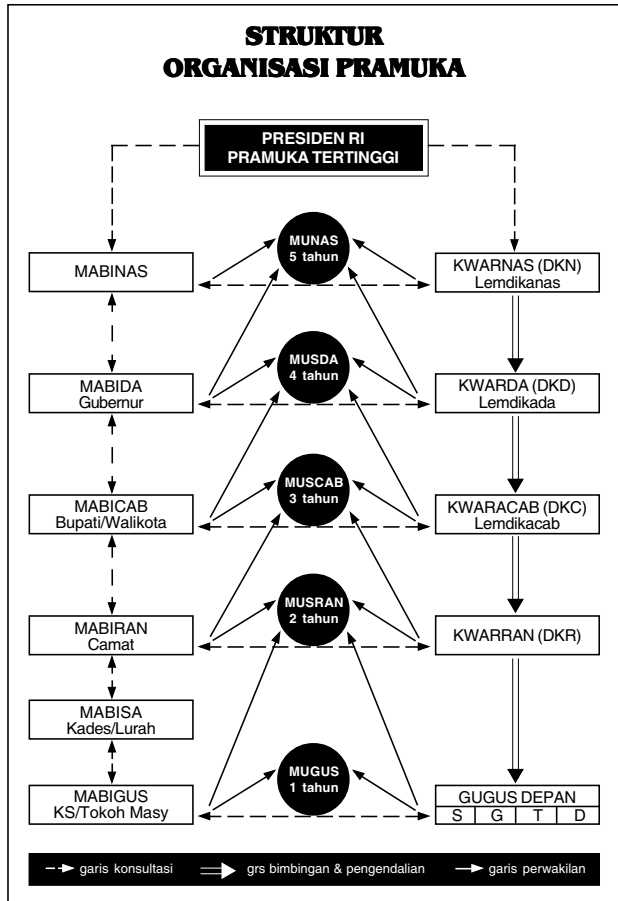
STRUKTUR
ORGANISASI PRAMUKA

PRESIDEN RI
PRAMUKA TERTINGGI

MABINAS

MUNAS
5 tahun

KWARNAS (DKN)
Lemdikanas

MABIDA
Gubernur

MUSDA
4 tahun

KWARDA (DKD)
Lemdikada

MABICAB
Bupati/Walikota

MUSCAB
3 tahun

KWARACAB (DKC)
Lemdikacab

MABIRAN
Camat

MUSRAN
2 tahun

KWARRAN (DKR)

MABISA
Kades/Lurah

MABIGUS
KS/Tokoh Masy

MUGUS
1 tahun

GUGUS DEPAN

| S | G | T | D |
|---|---|---|---|

garis konsultasi
grs bimbingan & pengendalian
garis perwakilan